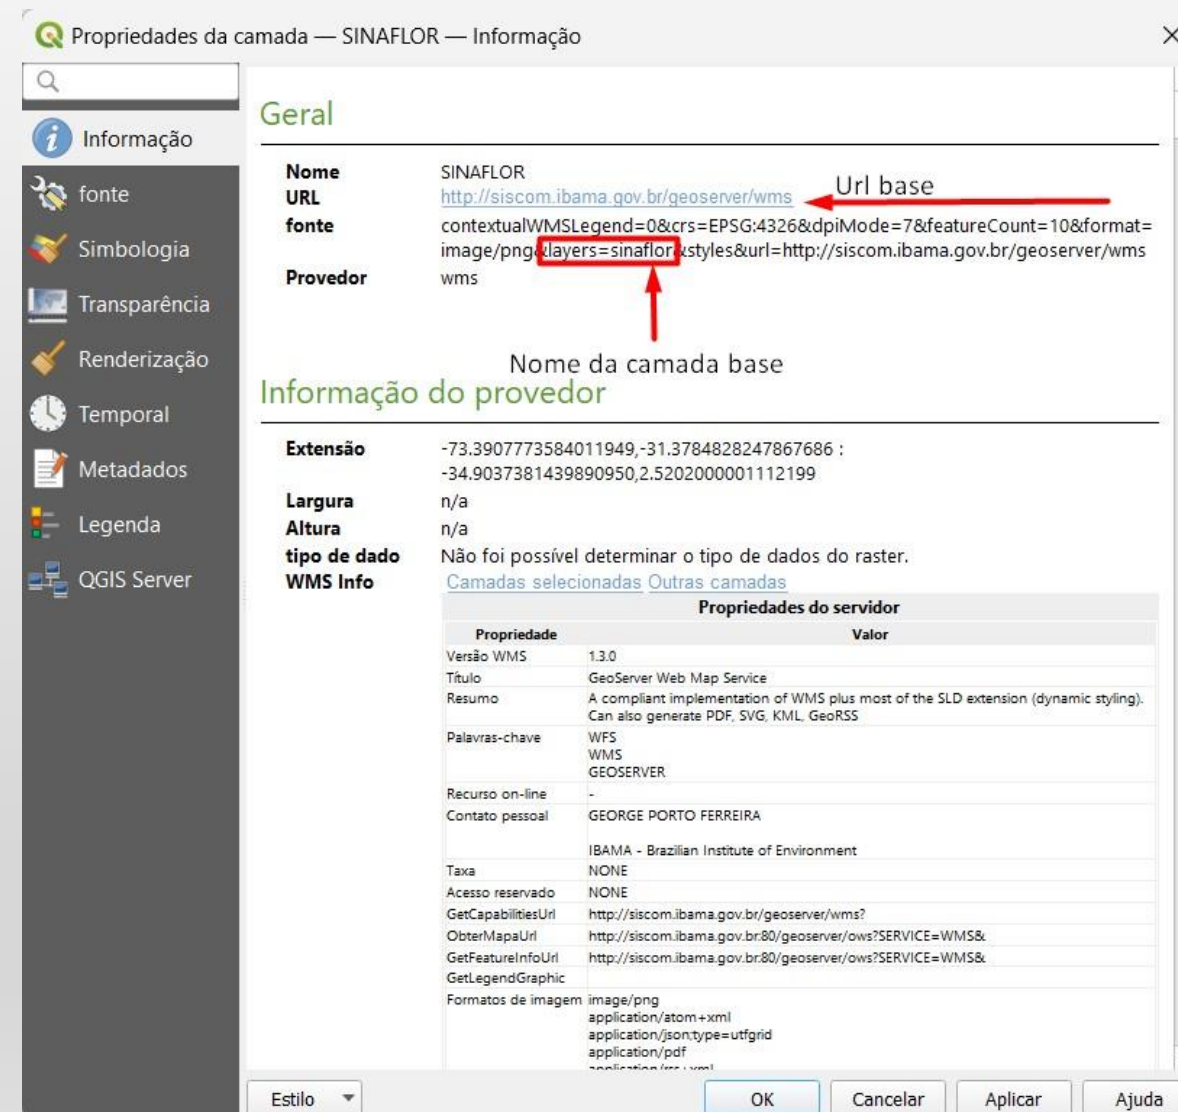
Propriedades da camada — SINAFLOR — Informação

Informação
fonte
Simbologia
Transparência
Renderização
Temporal
Metadados
Legenda
QGIS Server

Geral

**Nome** SINAFLOR
**URL** http://siscom.ibama.gov.br/geoserver/wms
Url base
**fonte** contextualWMSLegend=0&crs=EPSG:4326&dpiMode=7&featureCount=10&format=image/png&layers=sinaflor&styles&url=http://siscom.ibama.gov.br/geoserver/wms
**Provedor** wms

Nome da camada base

Informação do provedor

**Extensão** -73.3907773584011949,-31.3784828247867686 : -34.9037381439890950,2.5202000001112199
**Largura** n/a
**Altura** n/a
**tipo de dado** Não foi possível determinar o tipo de dados do raster.
**WMS Info** Camadas selecionadas Outras camadas

Propriedades do servidor

| Propriedade | Valor |
|---|---|
| Versão WMS | 1.3.0 |
| Título | GeoServer Web Map Service |
| Resumo | A compliant implementation of WMS plus most of the SLD extension (dynamic styling). Can also generate PDF, SVG, KML, GeoRSS |
| Palavras-chave | WFS WMS GEOSERVER |
| Recurso on-line | - |
| Contato pessoal | GEORGE PORTO FERREIRA IBAMA - Brazilian Institute of Environment |
| Taxa | NONE |
| Acesso reservado | NONE |
| GetCapabilitiesUrl | http://siscom.ibama.gov.br/geoserver/wms? |
| ObterMapaUrl | http://siscom.ibama.gov.br:80/geoserver/ows?SERVICE=WMS& |
| GetFeatureInfoUrl | http://siscom.ibama.gov.br:80/geoserver/ows?SERVICE=WMS& |
| GetLegendGraphic | |
| Formatos de imagem | image/png application/atom+xml application/json;type=utfgrid application/pdf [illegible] |

Estilo
OK
Cancelar
Aplicar
Ajuda